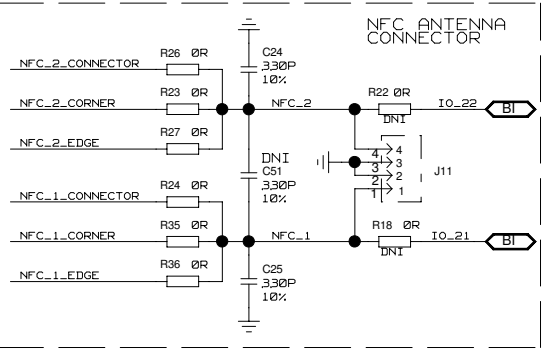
NFC ANTENNA CONNECTOR

NFC_2_CONNECTOR
R26 0R
C24
330P
10%
NFC_2_CORNER
R23 0R
NFC_2
R22 0R
DNI
IO_22
BI
NFC_2_EDGE
R27 0R
DNI
C51
330P
10%
4
3
2
1
4
3
2
1
J11
NFC_1_CONNECTOR
R24 0R
NFC_1_CORNER
R35 0R
NFC_1
R18 0R
DNI
IO_21
BI
NFC_1_EDGE
R36 0R
C25
330P
10%